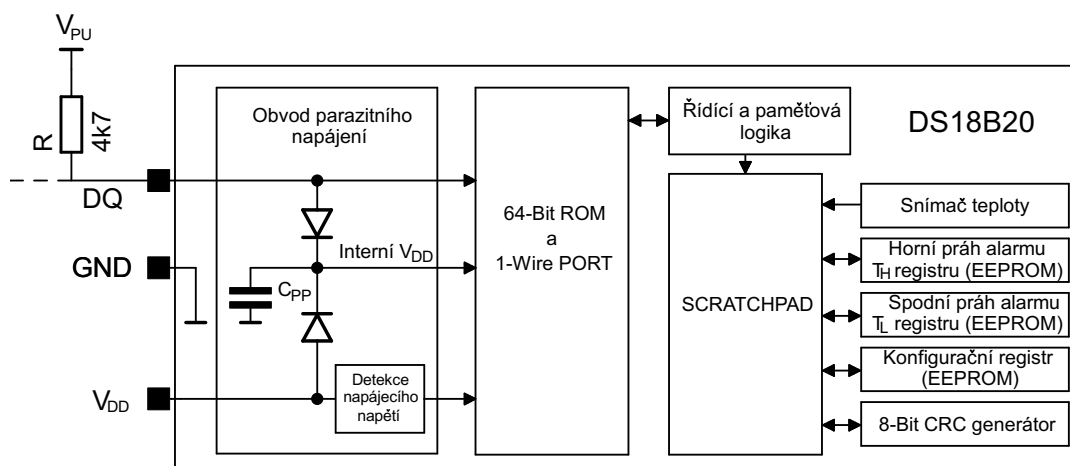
$V_{PU}$

R

4k7

DQ

GND

$V_{DD}$

Obvod parazitního napájení

Interní $V_{DD}$

$C_{PP}$

Detekce napájecího napětí

64-Bit ROM a 1-Wire PORT

Řídící a paměťová logika

DS18B20

SCRATCHPAD

Snímač teploty

Horní práh alarmu $T_H$ registru (EEPROM)

Spodní práh alarmu $T_L$ registru (EEPROM)

Konfigurační registr (EEPROM)

8-Bit CRC generátor